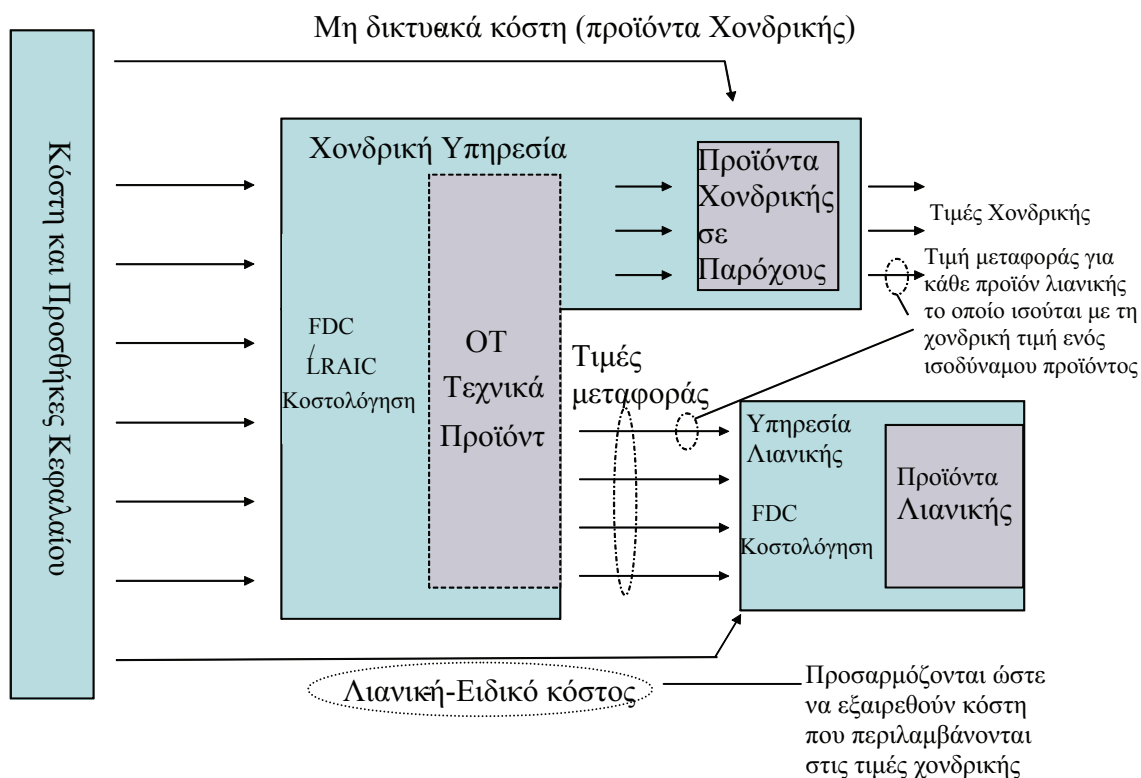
Μη δικτυακά κόστη (προϊόντα Χονδρικής)

Κόστη και Προσθήκες Κεφαλαίου

Χονδρική Υπηρεσία

Προϊόντα Χονδρικής σε Παρόχους

Τιμές Χονδρικής

Τιμή μεταφοράς για κάθε προϊόν λιανικής το οποίο ισούται με τη χονδρική τιμή ενός ισοδύναμου προϊόντος

FDC / LRAIC Κοστολόγηση

ΟΤ Τεχνικά Προϊόντ

Τιμές μεταφοράς

Υπηρεσία Λιανικής

FDC Κοστολόγηση

Προϊόντα Λιανικής

Λιανική-Ειδικό κόστος

Προσαρμόζονται ώστε να εξαιρεθούν κόστη που περιλαμβάνονται στις τιμές χονδρικής